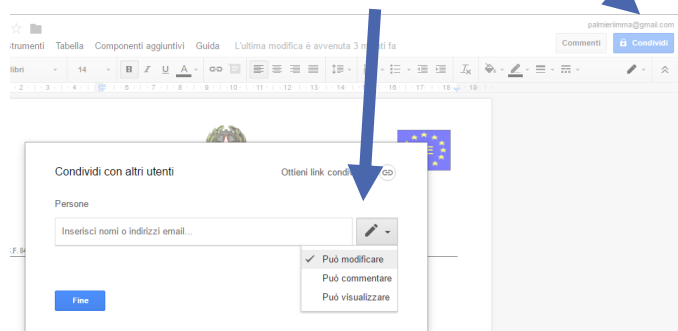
palmierimma@gmail.com

strumenti Tabella Componenti aggiuntivi Guida L'ultima modifica è avvenuta 3 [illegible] fa

Commenti Condividi

libri 14 B I U A

Condividi con altri utenti

Ottieni link condi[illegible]

Persone

Inserisci nomi o indirizzi email...

✓ Può modificare
Può commentare
Può visualizzare

Fine